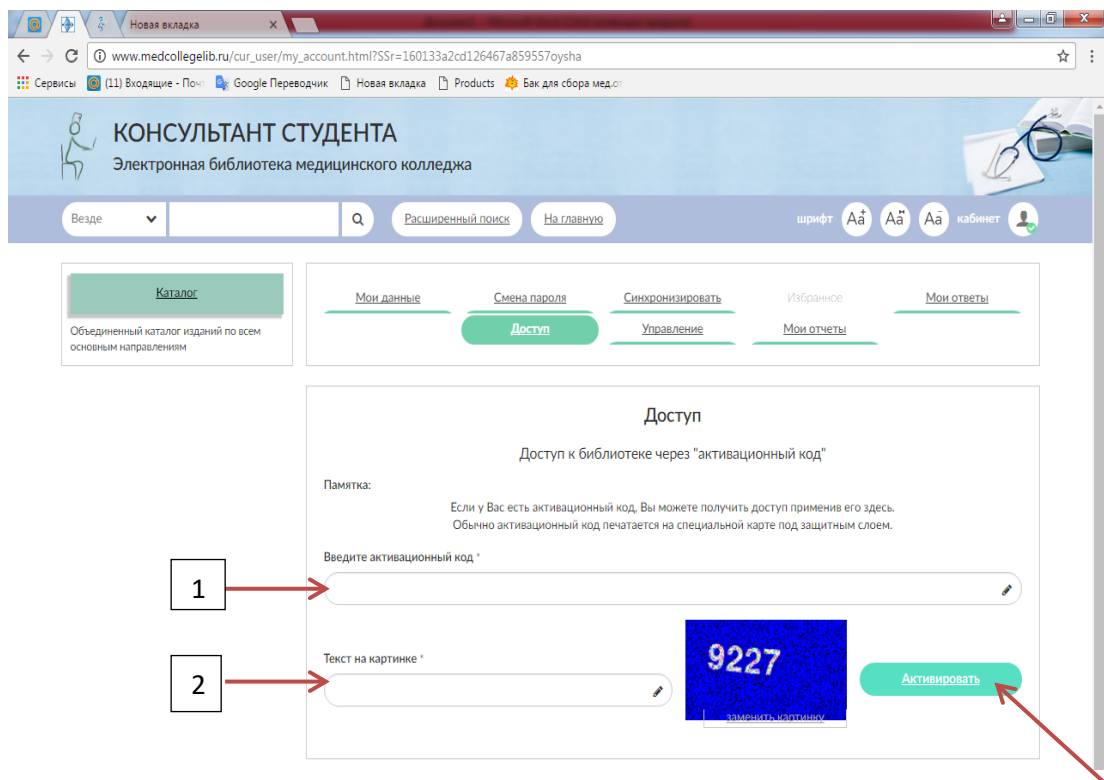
Новая вкладка

www.medcollegelib.ru/cur_user/my_account.html?SSr=160133a2cd126467a859557oysha

Сервисы (11) Входящие - Почт Google Переводчик Новая вкладка Products Бак для сбора мед.от

КОНСУЛЬТАНТ СТУДЕНТА
Электронная библиотека медицинского колледжа

Везде
Расширенный поиск
На главную
шрифт Aa Aa Aa кабинет

Каталог
Объединенный каталог изданий по всем основным направлениям

Мои данные
Смена пароля
Синхронизировать
Избранное
Мои ответы
Доступ
Управление
Мои отчеты

Доступ

Доступ к библиотеке через "активационный код"

Памятка:

Если у Вас есть активационный код, Вы можете получить доступ применив его здесь.
Обычно активационный код печатается на специальной карте под защитным слоем.

Введите активационный код *

1

Текст на картинке *

2

9227

заменить картинку

Активировать